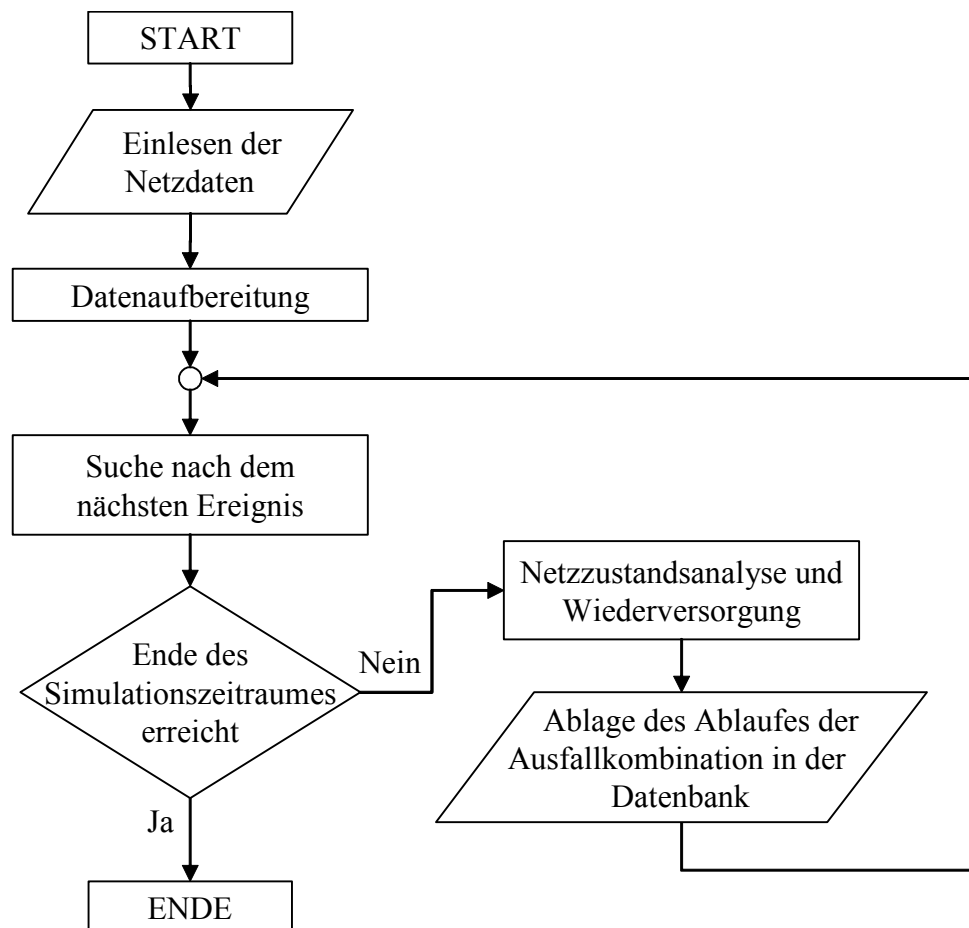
START

Einlesen der Netzdaten

Datenaufbereitung

Suche nach dem nächsten Ereignis

Ende des Simulationszeitraumes erreicht

Nein

Netzzustandsanalyse und Wiederversorgung

Ablage des Ablaufes der Ausfallkombination in der Datenbank

Ja

ENDE